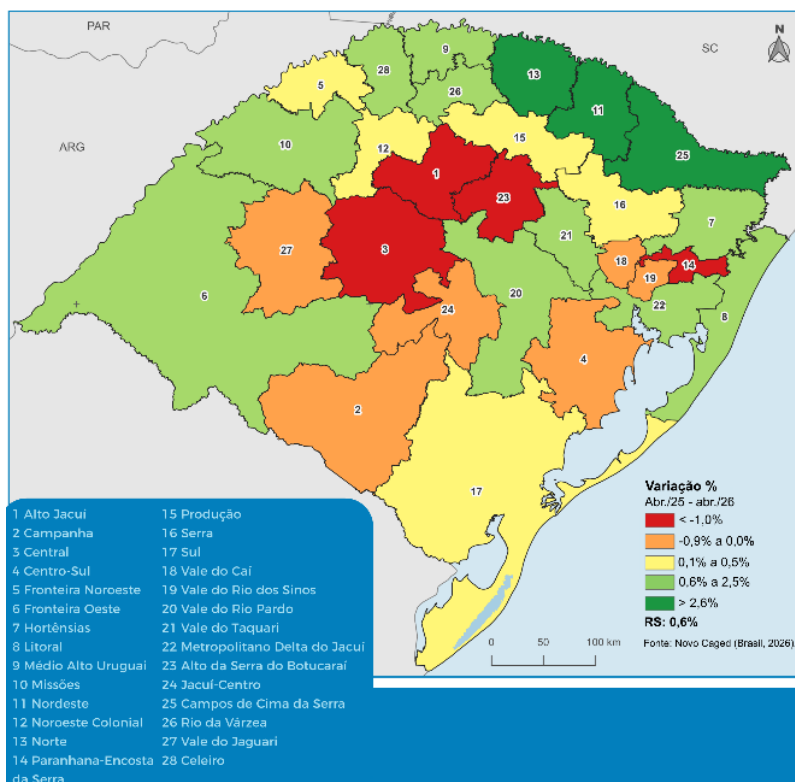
PAR

SC

N

ARG

1
2
3
4
5
6
7
8
9
10
11
12
13
14
15
16
17
18
19
20
21
22
23
24
25
26
27
28

Variação %
Abr./25 - abr./26

< -1,0%
-0,9% a 0,0%
0,1% a 0,5%
0,6% a 2,5%
> 2,6%

RS: 0,6%

Fonte: Novo Caged (Brasil, 2026)

0 50 100 km

1 Alto Jacuí
2 Campanha
3 Central
4 Centro-Sul
5 Fronteira Noroeste
6 Fronteira Oeste
7 Hortênsias
8 Litoral
9 Médio Alto Uruguai
10 Missões
11 Nordeste
12 Noroeste Colonial
13 Norte
14 Paranhana-Encosta da Serra

15 Produção
16 Serra
17 Sul
18 Vale do Caí
19 Vale do Rio dos Sinos
20 Vale do Rio Pardo
21 Vale do Taquari
22 Metropolitano Delta do Jacuí
23 Alto da Serra do Botucaraí
24 Jacuí-Centro
25 Campos de Cima da Serra
26 Rio da Várzea
27 Vale do Jaguari
28 Celeiro